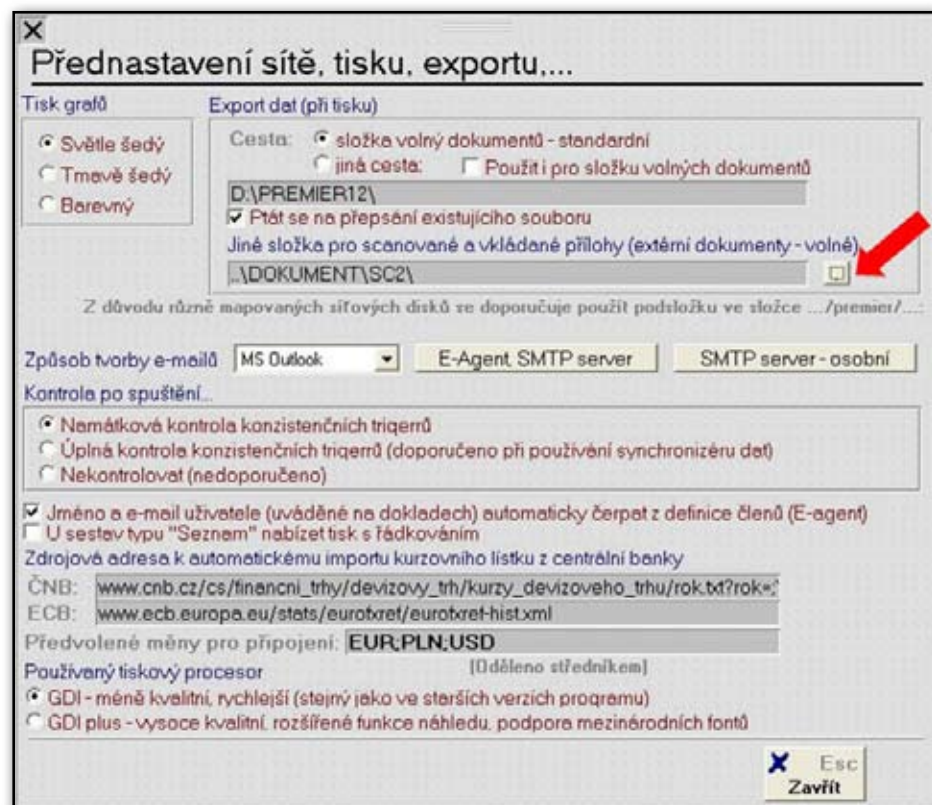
×
Přednastavení sítě, tisku, exportu,....

Tisk grafů
Světle šedý
Tmavě šedý
Barevný

Export dat (při tisku)
Cesta: složka volný dokumentů - standardní
jiná cesta: Použít i pro složku volných dokumentů
D:\PREMIER12\
Ptát se na přepsání existujícího souboru
Jiné složka pro scanované a vkládané přílohy (externí dokumenty - volné)
..\DOKUMENT\SC2\

Z důvodu různě mapovaných síťových disků se doporučuje použít podsložku ve složce .../premier/...

Způsob tvorby e-mailů MS Outlook E-Agent, SMTP server SMTP server - osobní

Kontrola po spuštění...
Namátková kontrola konzistenčních triqerrů
Úplná kontrola konzistenčních triqerrů (doporučeno při používání synchronizéru dat)
Nekontrolovat (nedoporučeno)

Jméno a e-mail uživatele (uváděné na dokladech) automaticky čerpat z definice členů (E-agent)
U sestav typu "Seznam" nabízet tisk s řádkováním

Zdrojová adresa k automatickému importu kurzovního lístku z centrální banky
ČNB: www.cnb.cz/cs/financni_trhy/devizovy_trh/kurzy_devizoveho_trhu/rok.txt?rok=
ECB: www.ecb.europa.eu/stats/eurofxref/eurofxref-hist.xml
Předvolené měny pro připojení: EUR;PLN;USD
[Odděleno středníkem]

Používaný tiskový procesor
GDI - méně kvalitní, rychlejší (stejný jako ve starších verzích programu)
GDI plus - vysoce kvalitní, rozšířené funkce náhledu, podpora mezinárodních fontů

Esc
Zavřít